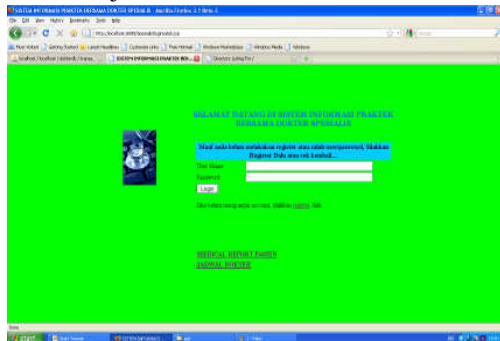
SISTEM INFORMASI PRAKTEK BERSAMA DOKTER SPESIALIS - Mozilla Firefox 3.5 Beta 4

File Edit View History Bookmarks Tools Help

http://localhost:8080/loosiadx/loginadd.asp

Most Visited Getting Started Latest Headlines Customize Links Free Hotmail Windows Marketplace Windows Media Windows

localhost / localhost | idolkedir / trainee... SISTEM INFORMASI PRAKTEK BER... Directory Listing For /

SELAMAT DATANG DI SISTEM INFORMASI PRAKTEK BERSAMA DOKTER SPESIALIS

Maaf anda belum melakukan register atau salah memasukkan, Silahkan Register Dulu atau cek kembali...

User Name

Password

Login

Jika belum mempunyai account, silahkan register disini.

MEDICAL REPORT PASIEN
JADWAL DOKTER

Done

start